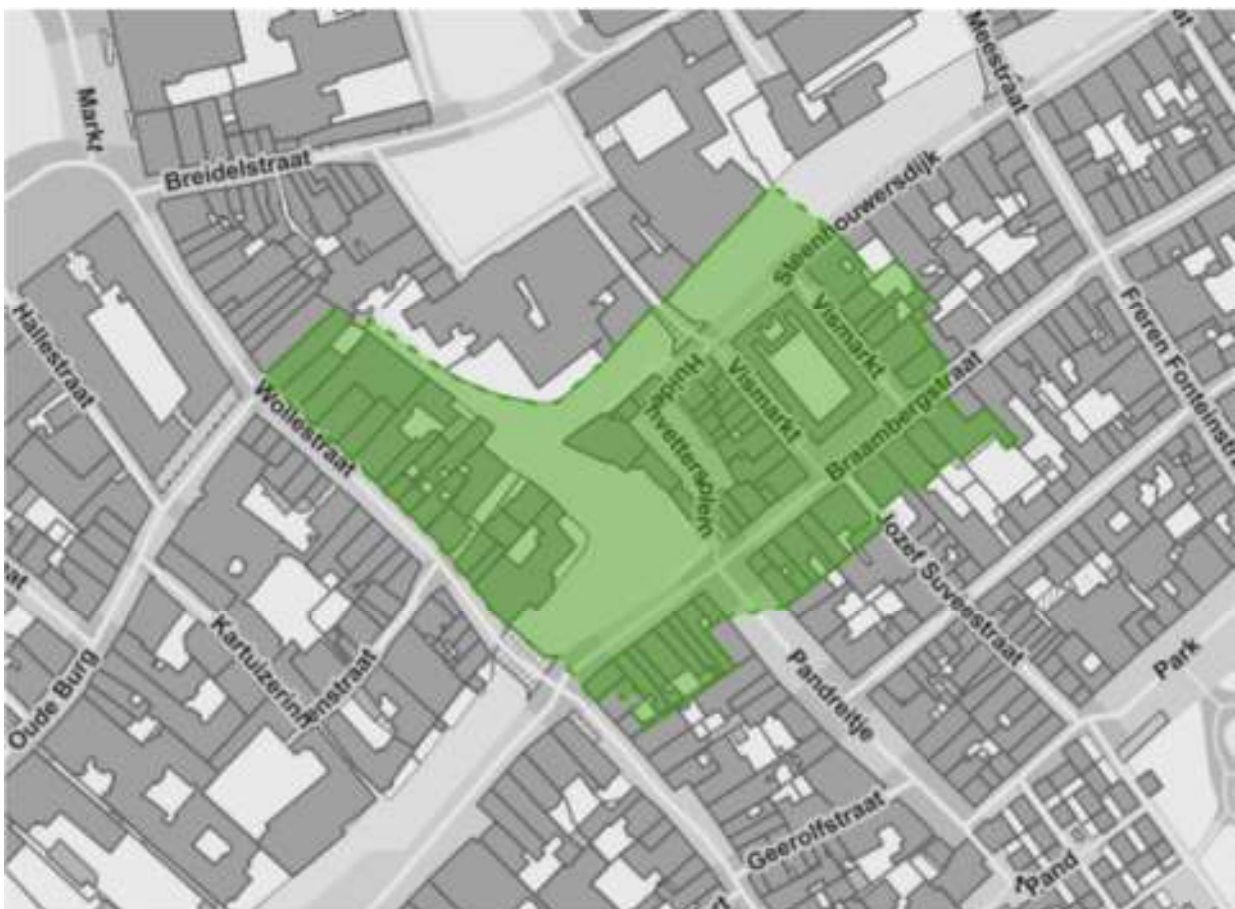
Markt
Breidelstraat
Meestraat
Steenhouwersdijk
Hallestraat
Vismarkt
Vismarkt
Huidevettersplein
Wollestraat
Braambergstraat
Freren Fonteinstr
Jozef Suveestraat
Kartuizerinnenstraat
Oude Burg
Pandreitje
Park
Geerolfstraat
Pand